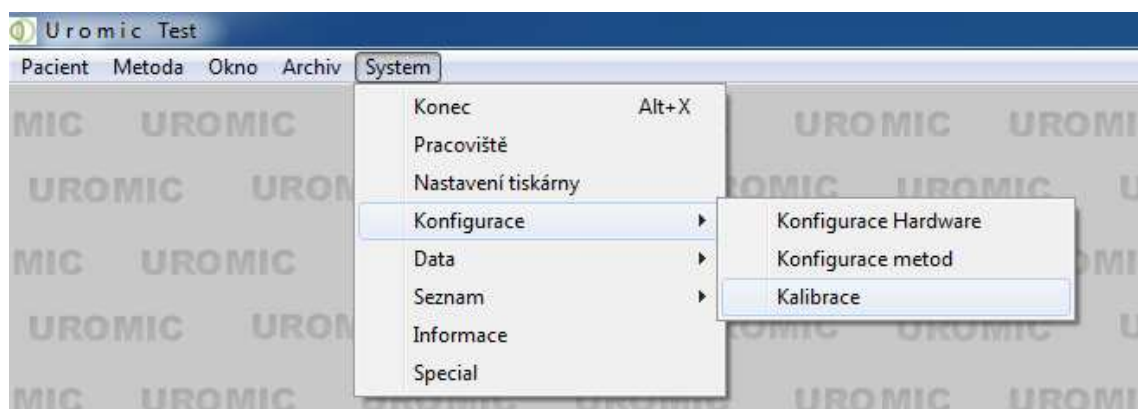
Uromic Test

Pacient Metoda Okno Archiv System

Konec Alt+X
Pracoviště
Nastavení tiskárny
Konfigurace
Data
Seznam
Informace
Special

Konfigurace Hardware
Konfigurace metod
Kalibrace

MIC UROMIC UROMIC UROMI
UROMIC UROM OMIC UROMIC U
MIC UROMIC OMI
UROMIC UROM UROMIC U
MIC UROMIC UROMIC UROMI